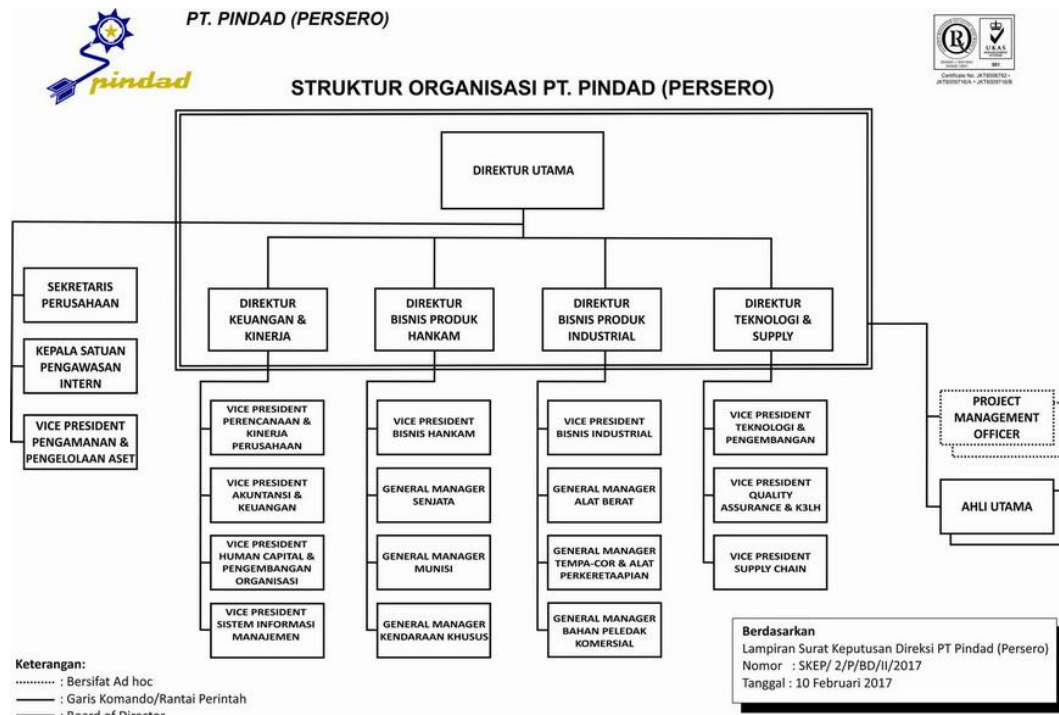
PT. PINDAD (PERSERO)

pindad

STRUKTUR ORGANISASI PT. PINDAD (PERSERO)

UKAS

Certificate No. JKT6006762 - JKT6005716/A - JKT6005716/B

DIREKTUR UTAMA

SEKRETARIS PERUSAHAAN

KEPALA SATUAN PENGAWASAN INTERN

VICE PRESIDENT PENGAMANAN & PENGELOLAAN ASET

DIREKTUR KEUANGAN & KINERJA

DIREKTUR BISNIS PRODUK HANKAM

DIREKTUR BISNIS PRODUK INDUSTRIAL

DIREKTUR TEKNOLOGI & SUPPLY

PROJECT MANAGEMENT OFFICER

AHLI UTAMA

VICE PRESIDENT PERENCANAAN & KINERJA PERUSAHAAN

VICE PRESIDENT AKUNTANSI & KEUANGAN

VICE PRESIDENT HUMAN CAPITAL & PENGEMBANGAN ORGANISASI

VICE PRESIDENT SISTEM INFORMASI MANAJEMEN

VICE PRESIDENT BISNIS HANKAM

GENERAL MANAGER SENJATA

GENERAL MANAGER MUNISI

GENERAL MANAGER KENDARAAN KHUSUS

VICE PRESIDENT BISNIS INDUSTRIAL

GENERAL MANAGER ALAT BERAT

GENERAL MANAGER TEMPA-COR & ALAT PERKERETAAPIAN

GENERAL MANAGER BAHAN PELEDAK KOMERSIAL

VICE PRESIDENT TEKNOLOGI & PENGEMBANGAN

VICE PRESIDENT QUALITY ASSURANCE & K3LH

VICE PRESIDENT SUPPLY CHAIN

Keterangan:
........... : Bersifat Ad hoc
——— : Garis Komando/Rantai Perintah
——— : Board of Director

Berdasarkan
Lampiran Surat Keputusan Direksi PT Pindad (Persero)
Nomor : SKEP/ 2/P/BD/II/2017
Tanggal : 10 Februari 2017